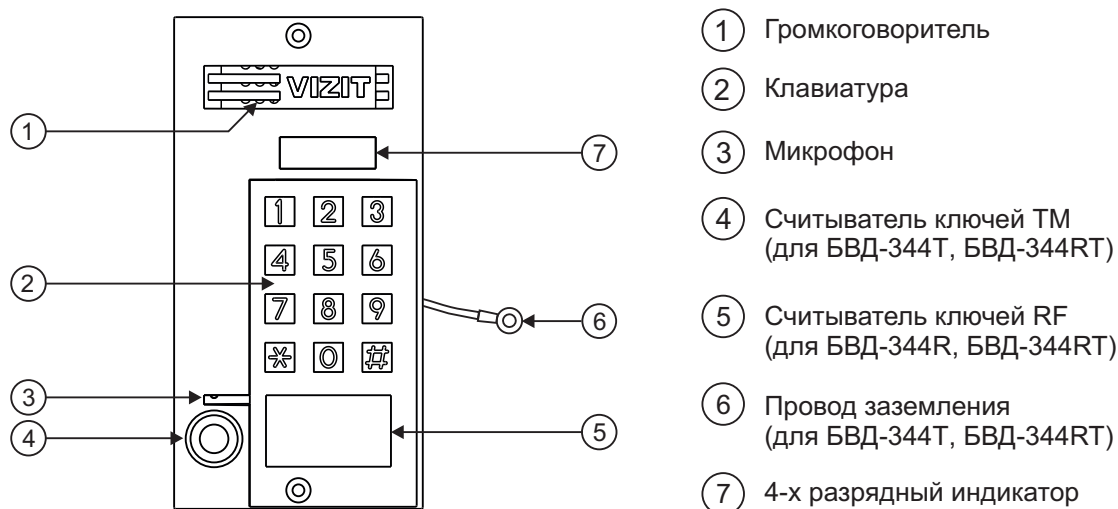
VIZIT

1 2 3
4 5 6
7 8 9
* 0 #

1
2
3
4
7
6
5

1 Громкоговоритель

2 Клавиатура

3 Микрофон

4 Считыватель ключей ТМ (для БВД-344T, БВД-344RT)

5 Считыватель ключей RF (для БВД-344R, БВД-344RT)

6 Провод заземления (для БВД-344T, БВД-344RT)

7 4-х разрядный индикатор